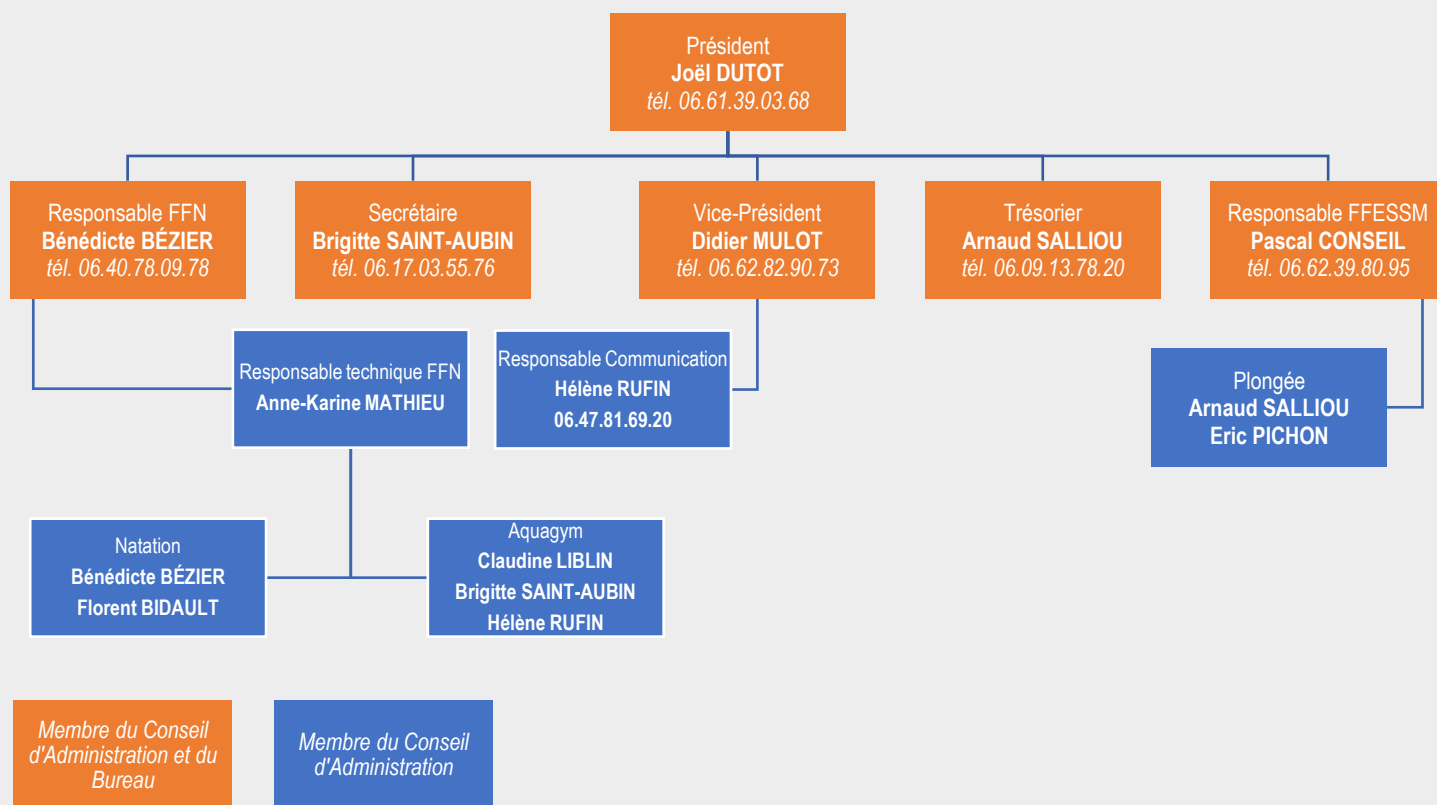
Président
Joël DUTOT
tél. 06.61.39.03.68

Responsable FFN
Bénédicte BÉZIER
tél. 06.40.78.09.78

Secrétaire
Brigitte SAINT-AUBIN
tél. 06.17.03.55.76

Vice-Président
Didier MULOT
tél. 06.62.82.90.73

Trésorier
Arnaud SALLIOU
tél. 06.09.13.78.20

Responsable FFESSM
Pascal CONSEIL
tél. 06.62.39.80.95

Responsable technique FFN
Anne-Karine MATHIEU

Responsable Communication
Hélène RUFIN
06.47.81.69.20

Plongée
Arnaud SALLIOU
Eric PICHON

Natation
Bénédicte BÉZIER
Florent BIDAULT

Aquagym
Claudine LIBLIN
Brigitte SAINT-AUBIN
Hélène RUFIN

Membre du Conseil d'Administration et du Bureau

Membre du Conseil d'Administration